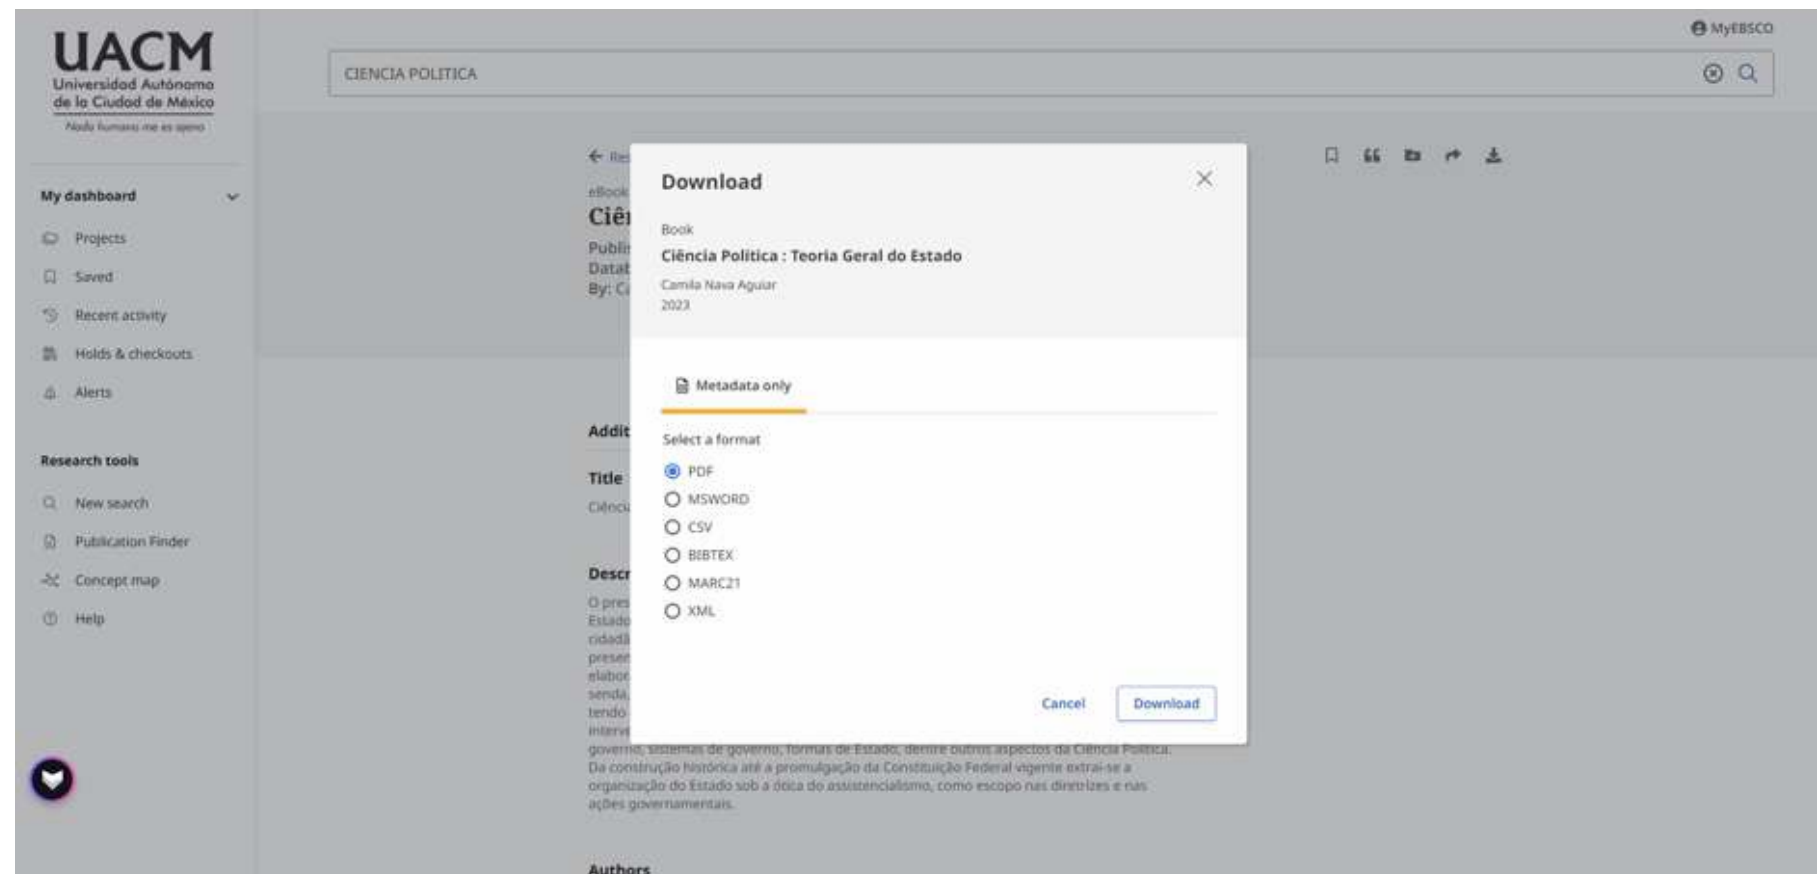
UACM
Universidad Autónoma de la Ciudad de México
Nada humano me es ajeno

MyEBSCO

CIENCIA POLITICA

My dashboard
Projects
Saved
Recent activity
Holds & checkouts
Alerts

Research tools
New search
Publication Finder
Concept map
Help

← Re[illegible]
eBook
Ciê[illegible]
Publi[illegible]
Datab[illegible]
By: C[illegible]

Addit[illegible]
Title
Ciênci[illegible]

Descr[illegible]
O pres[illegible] Estado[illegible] cidadã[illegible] preser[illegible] elabor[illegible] senda,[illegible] tendo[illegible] interve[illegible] governo, sistemas de governo, formas de Estado, dentre outros aspectos da Ciência Política. Da construção histórica até a promulgação da Constituição Federal vigente extrai-se a organização do Estado sob a ótica do assistencialismo, como escopo nas diretrizes e nas ações governamentais.

Authors

Download

Book
Ciência Política : Teoria Geral do Estado
Camila Nava Aguiar
2023

Metadata only

Select a format
PDF
MSWORD
CSV
BIBTEX
MARC21
XML

Cancel
Download